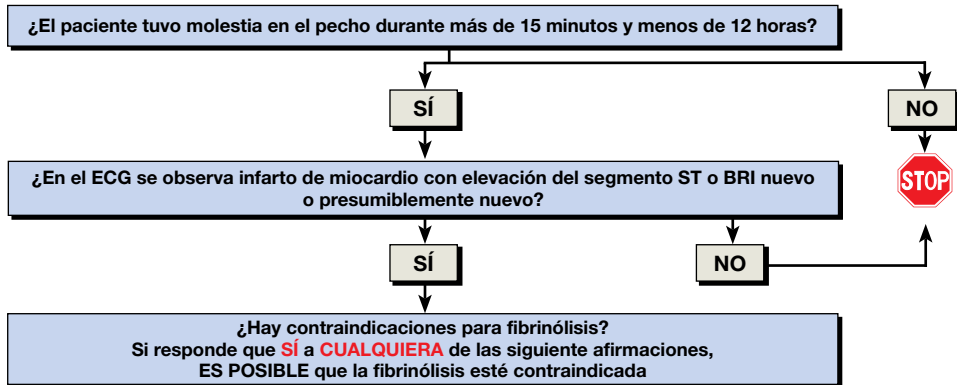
¿El paciente tuvo molestia en el pecho durante más de 15 minutos y menos de 12 horas?

SÍ

NO

STOP

¿En el ECG se observa infarto de miocardio con elevación del segmento ST o BRI nuevo o presumiblemente nuevo?

SÍ

NO

¿Hay contraindicaciones para fibrinólisis?
Si responde que SÍ a CUALQUIERA de las siguiente afirmaciones,
ES POSIBLE que la fibrinólisis esté contraindicada